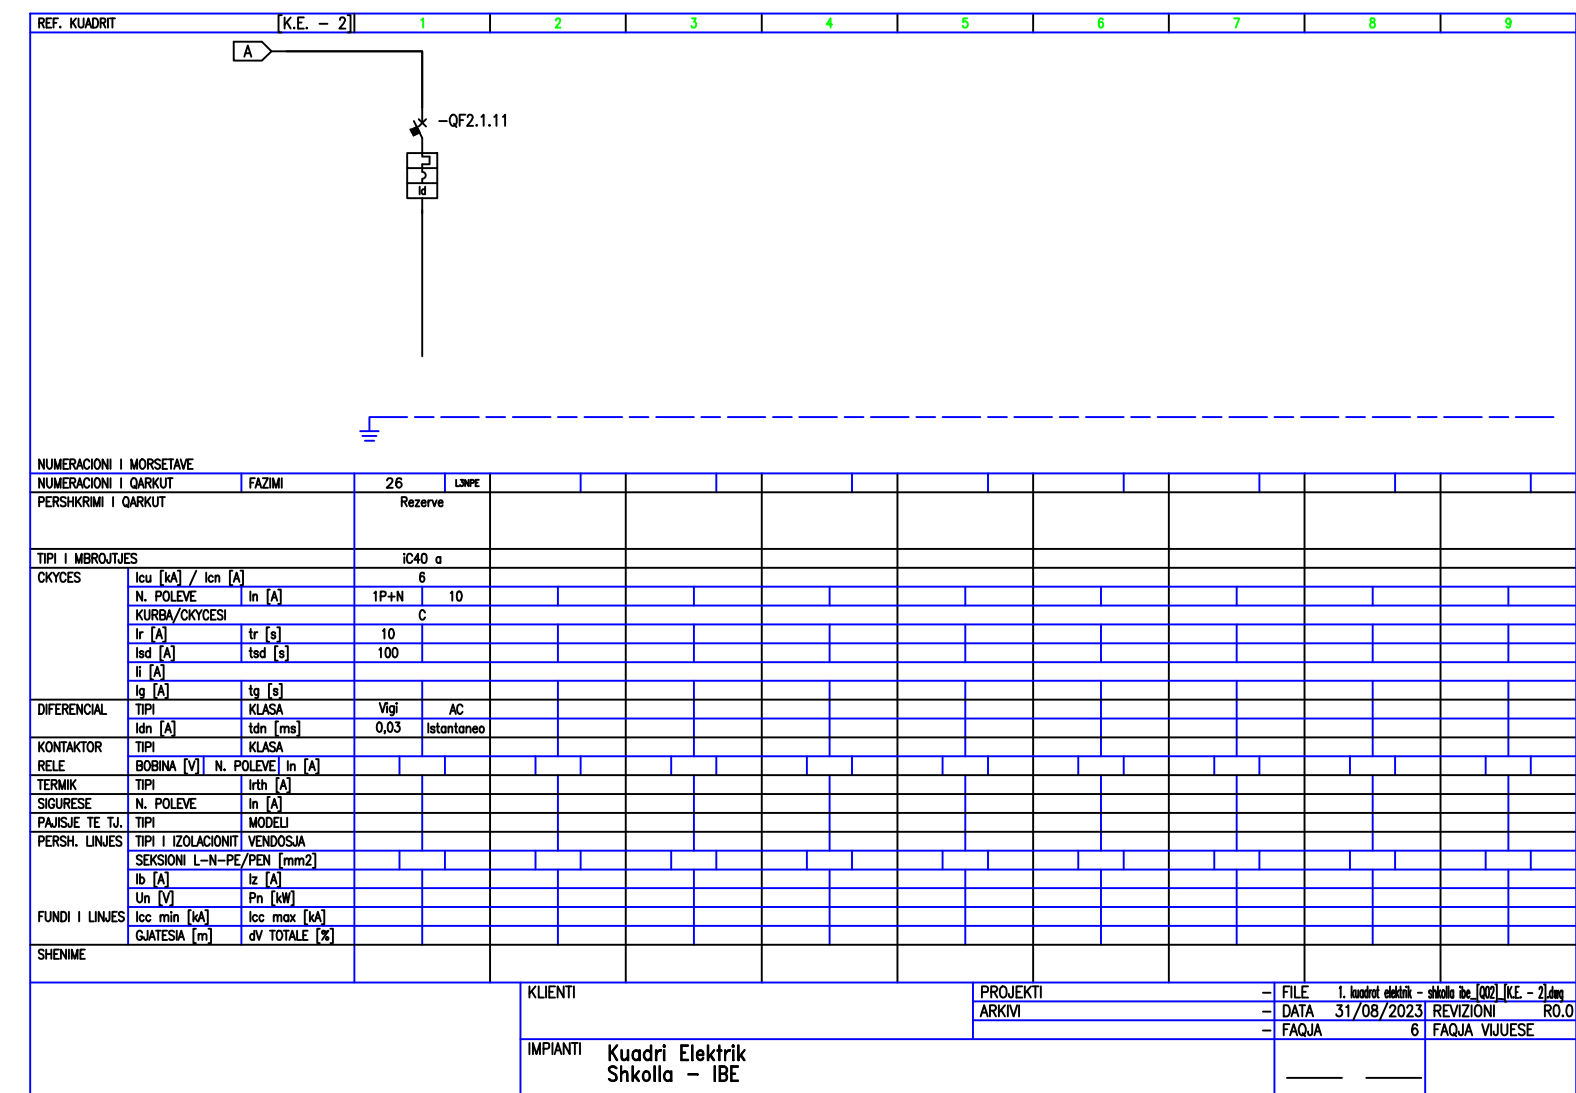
REF. KUADRIT [K.E. - 2] 1 2 3 4 5 6 7 8 9

A

-QF2.1.11

Id

NUMERACIONI I MORSETAVE

| NUMERACIONI I QARKUT | FAZIMI | 26 | L3NPE |
|---|---|---|---|
| PERSHKRIMI I QARKUT | | Rezerve | |
| TIPI I MBROJTJES | | iC40 a | |
| CKYCES | Icu [kA] / Icn [A] | 6 | |
| | N. POLEVE / In [A] | 1P+N | 10 |
| | KURBA/CKYCESI | C | |
| | Ir [A] / tr [s] | 10 | |
| | Isd [A] / tsd [s] | 100 | |
| | Ii [A] | | |
| | Ig [A] / tg [s] | | |
| DIFERENCIAL | TIPI / KLASA | Vigi | AC |
| | Idn [A] / tdn [ms] | 0,03 | Istantaneo |
| KONTAKTOR | TIPI / KLASA | | |
| RELE | BOBINA [V] / N. POLEVE / In [A] | | |
| TERMIK | TIPI / Irth [A] | | |
| SIGURESE | N. POLEVE / In [A] | | |
| PAJISJE TE TJ. | TIPI / MODELI | | |
| PERSH. LINJES | TIPI I IZOLACIONIT / VENDOSJA | | |
| | SEKSIONI L-N-PE/PEN [mm2] | | |
| | Ib [A] / Iz [A] | | |
| | Un [V] / Pn [kW] | | |
| FUNDI I LINJES | Icc min [kA] / Icc max [kA] | | |
| | GJATESIA [m] / dV TOTALE [%] | | |
| SHENIME | | | |

KLIENTI
PROJEKTI -
ARKIVI -
-
FILE 1. kuadrot elektrik - shkolla ibe_[002]_[K.E. - 2].dwg
DATA 31/08/2023 REVIZIONI R0.0
FAQJA 6 FAQJA VIJUESE
IMPIANTI Kuadri Elektrik
Shkolla - IBE